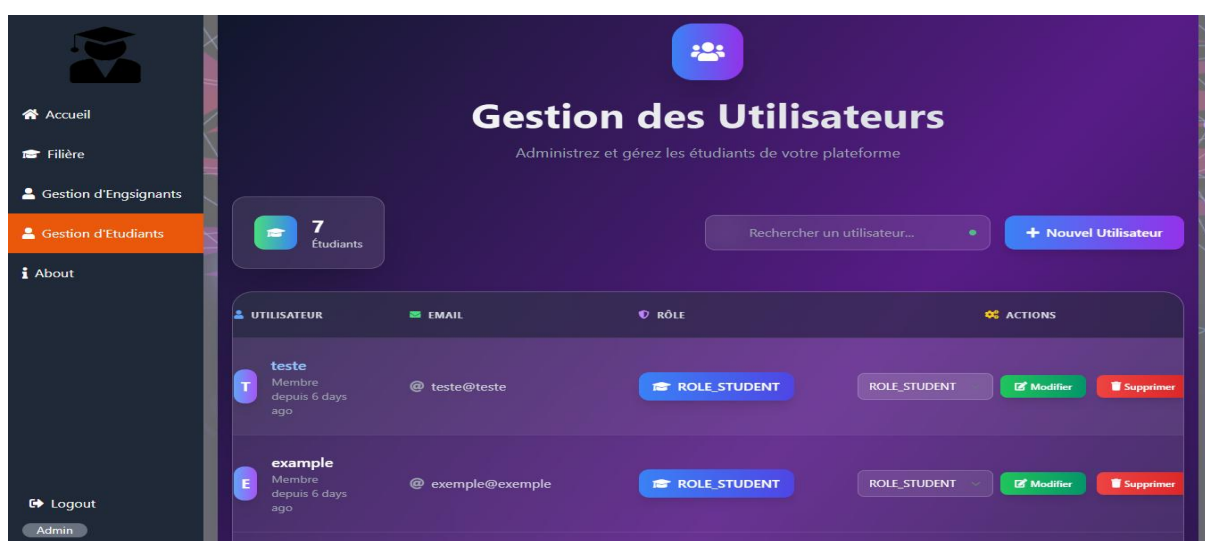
Accueil
Filière
Gestion d'Engsignants
Gestion d'Etudiants
About

Logout
Admin

Gestion des Utilisateurs

Administrez et gérez les étudiants de votre plateforme

7
Étudiants

Rechercher un utilisateur...

+ Nouvel Utilisateur

| UTILISATEUR | EMAIL | RÔLE | ACTIONS |
|---|---|---|---|
| T teste Membre depuis 6 days ago | @ teste@teste | ROLE_STUDENT | ROLE_STUDENT Modifier Supprimer |
| E example Membre depuis 6 days ago | @ exemple@exemple | ROLE_STUDENT | ROLE_STUDENT Modifier Supprimer |